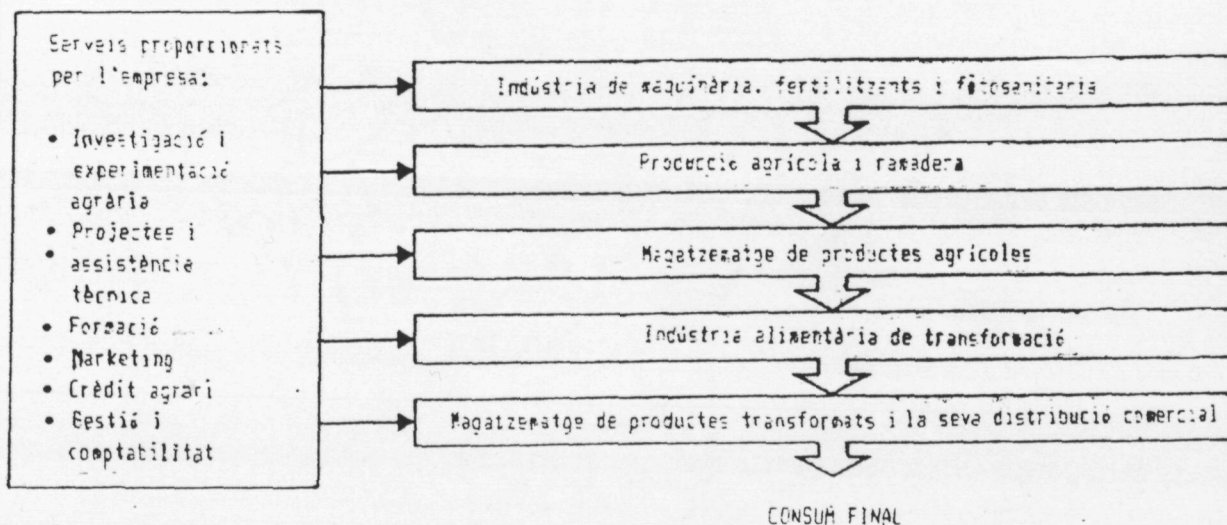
Serveis proporcionats per l'empresa:

• Investigació i experimentació agrària
• Projectes i assistència tècnica
• Formació
• Marketing
• Crèdit agrari
• Gestió i comptabilitat

Indústria de maquinària, fertilitzants i fitosanitària

Producció agrícola i ramadera

Magatzematge de productes agrícoles

Indústria alimentària de transformació

Magatzematge de productes transformats i la seva distribució comercial

CONSUM FINAL